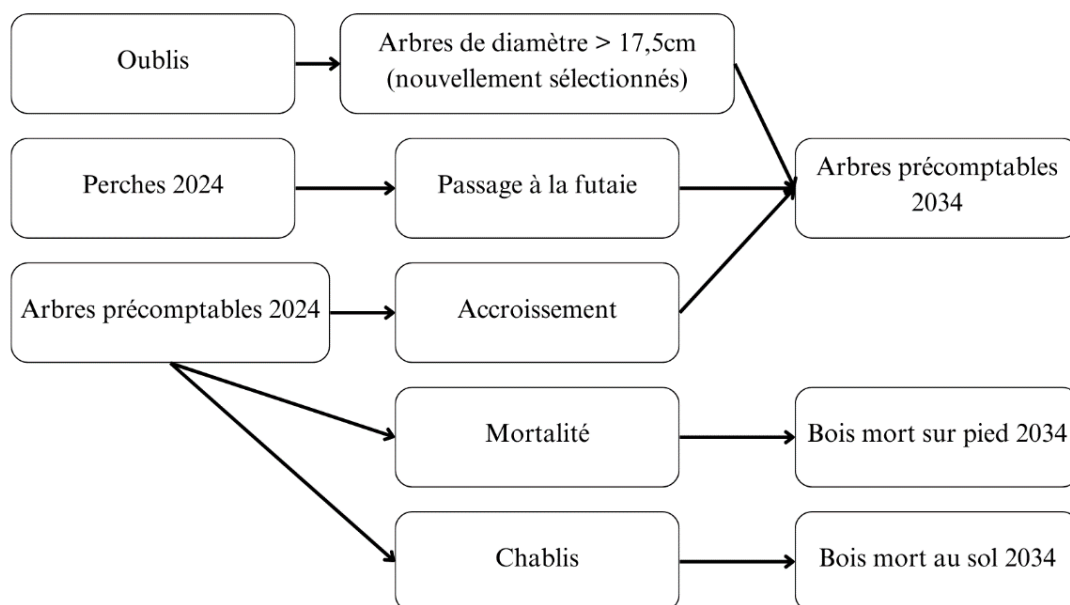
Oublis

Arbres de diamètre > 17,5cm (nouvellement sélectionnés)

Perches 2024

Passage à la futaie

Arbres précomptables 2034

Arbres précomptables 2024

Accroissement

Mortalité

Bois mort sur pied 2034

Chablis

Bois mort au sol 2034